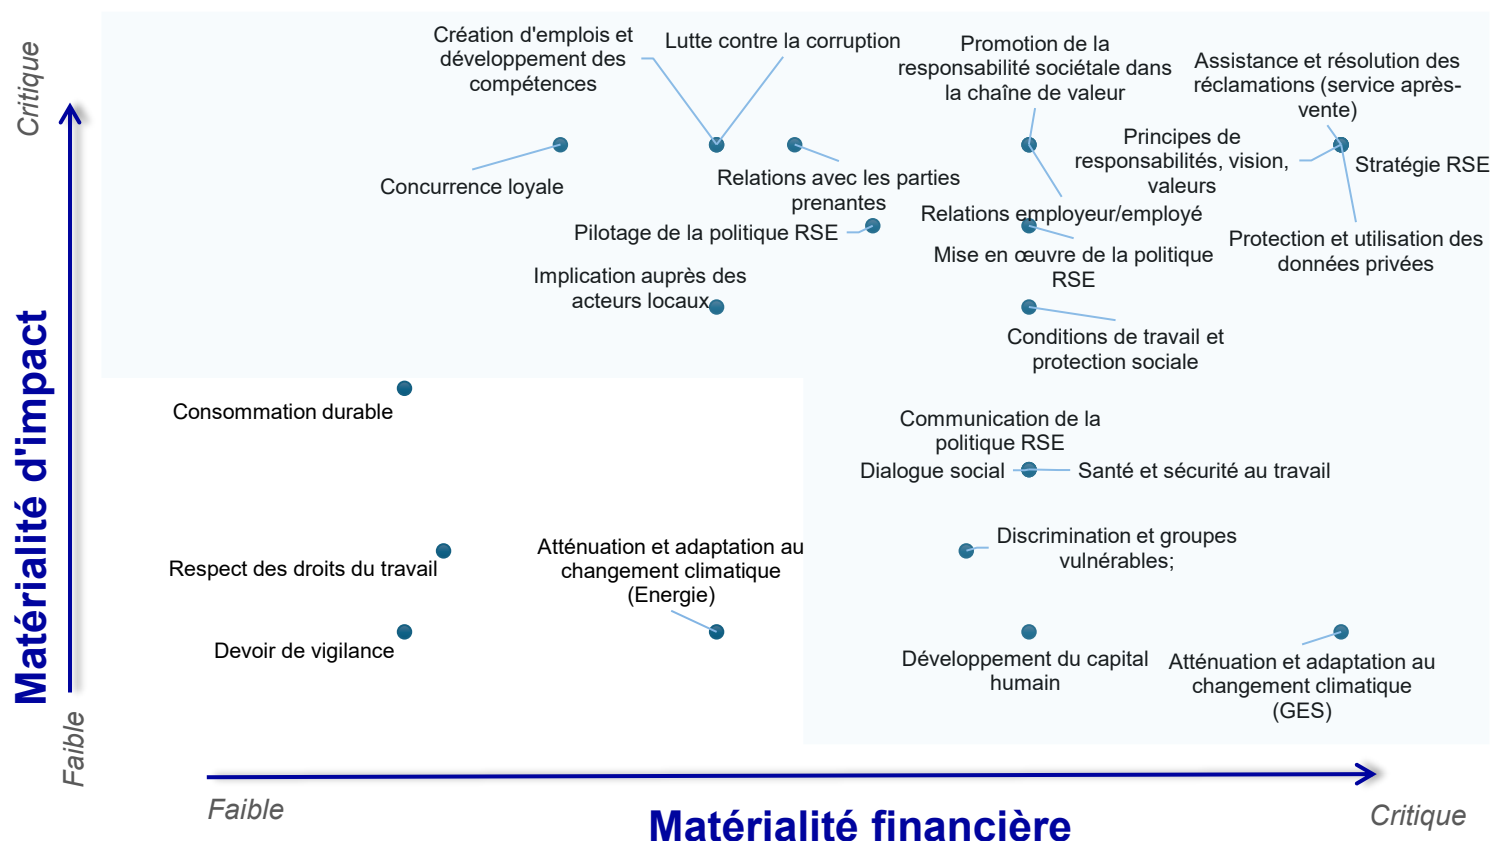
Critique

Matérialité d'impact

Faible

Création d'emplois et développement des compétences

Lutte contre la corruption

Promotion de la responsabilité sociétale dans la chaîne de valeur

Assistance et résolution des réclamations (service après-vente)

Principes de responsabilités, vision, valeurs

Stratégie RSE

Concurrence loyale

Relations avec les parties prenantes

Pilotage de la politique RSE

Relations employeur/employé

Protection et utilisation des données privées

Mise en œuvre de la politique RSE

Implication auprès des acteurs locaux

Conditions de travail et protection sociale

Consommation durable

Communication de la politique RSE

Dialogue social

Santé et sécurité au travail

Discrimination et groupes vulnérables;

Respect des droits du travail

Atténuation et adaptation au changement climatique (Energie)

Devoir de vigilance

Développement du capital humain

Atténuation et adaptation au changement climatique (GES)

Faible

Matérialité financière

Critique